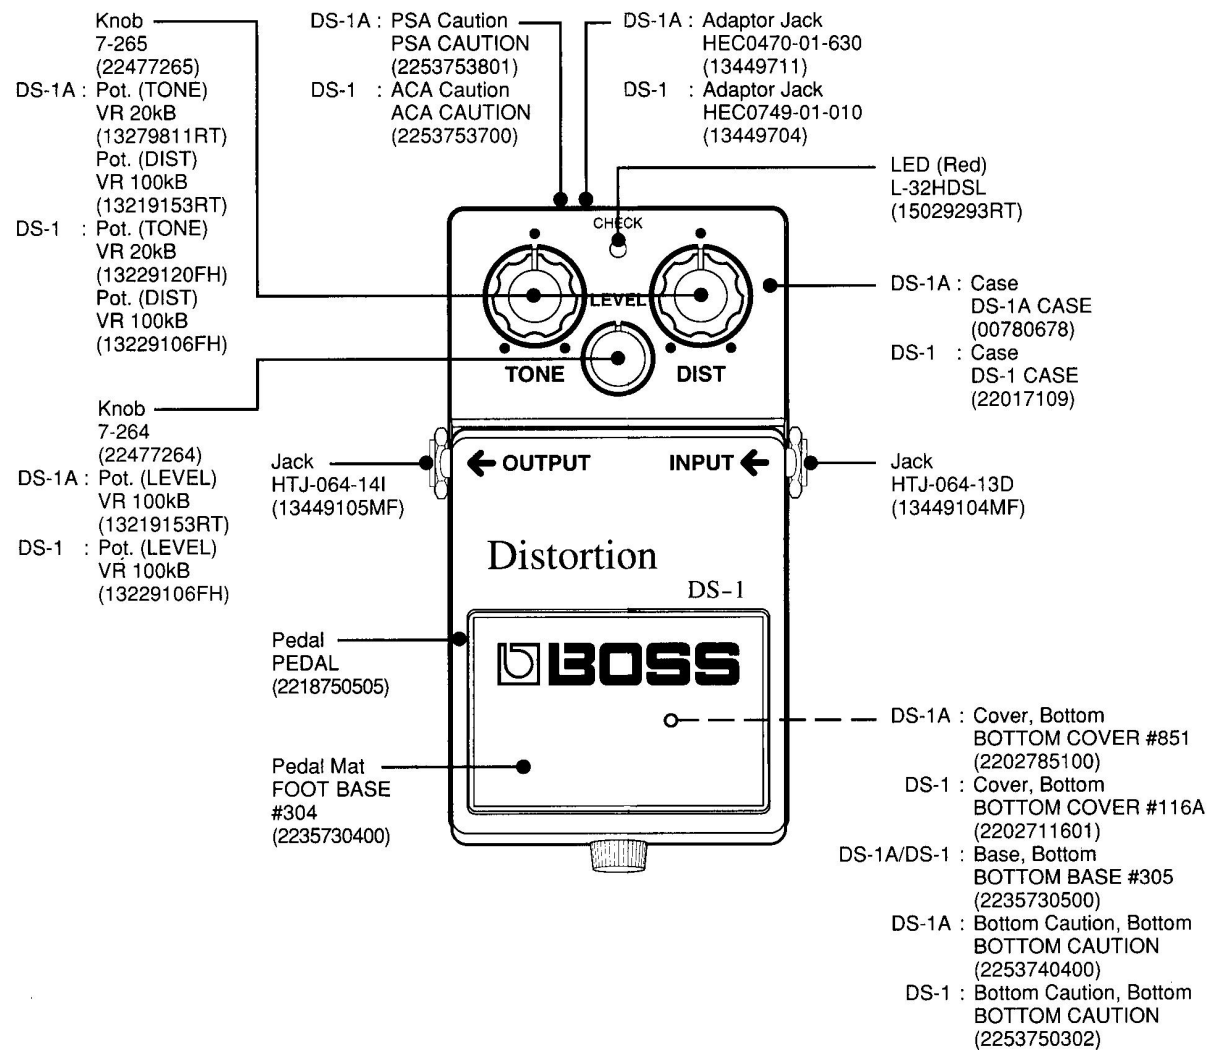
Knob
7-265
(22477265)
DS-1A : Pot. (TONE)
VR 20kB
(13279811RT)
Pot. (DIST)
VR 100kB
(13219153RT)
DS-1 : Pot. (TONE)
VR 20kB
(13229120FH)
Pot. (DIST)
VR 100kB
(13229106FH)

DS-1A : PSA Caution
PSA CAUTION
(2253753801)
DS-1 : ACA Caution
ACA CAUTION
(2253753700)

DS-1A : Adaptor Jack
HEC0470-01-630
(13449711)
DS-1 : Adaptor Jack
HEC0749-01-010
(13449704)

LED (Red)
L-32HDSL
(15029293RT)

CHECK

LEVEL

TONE

DIST

DS-1A : Case
DS-1A CASE
(00780678)
DS-1 : Case
DS-1 CASE
(22017109)

Knob
7-264
(22477264)
DS-1A : Pot. (LEVEL)
VR 100kB
(13219153RT)
DS-1 : Pot. (LEVEL)
VR 100kB
(13229106FH)

Jack
HTJ-064-14I
(13449105MF)

OUTPUT

INPUT

Jack
HTJ-064-13D
(13449104MF)

Distortion
DS-1

Pedal
PEDAL
(2218750505)

BOSS

Pedal Mat
FOOT BASE
#304
(2235730400)

DS-1A : Cover, Bottom
BOTTOM COVER #851
(2202785100)
DS-1 : Cover, Bottom
BOTTOM COVER #116A
(2202711601)
DS-1A/DS-1 : Base, Bottom
BOTTOM BASE #305
(2235730500)
DS-1A : Bottom Caution, Bottom
BOTTOM CAUTION
(2253740400)
DS-1 : Bottom Caution, Bottom
BOTTOM CAUTION
(2253750302)